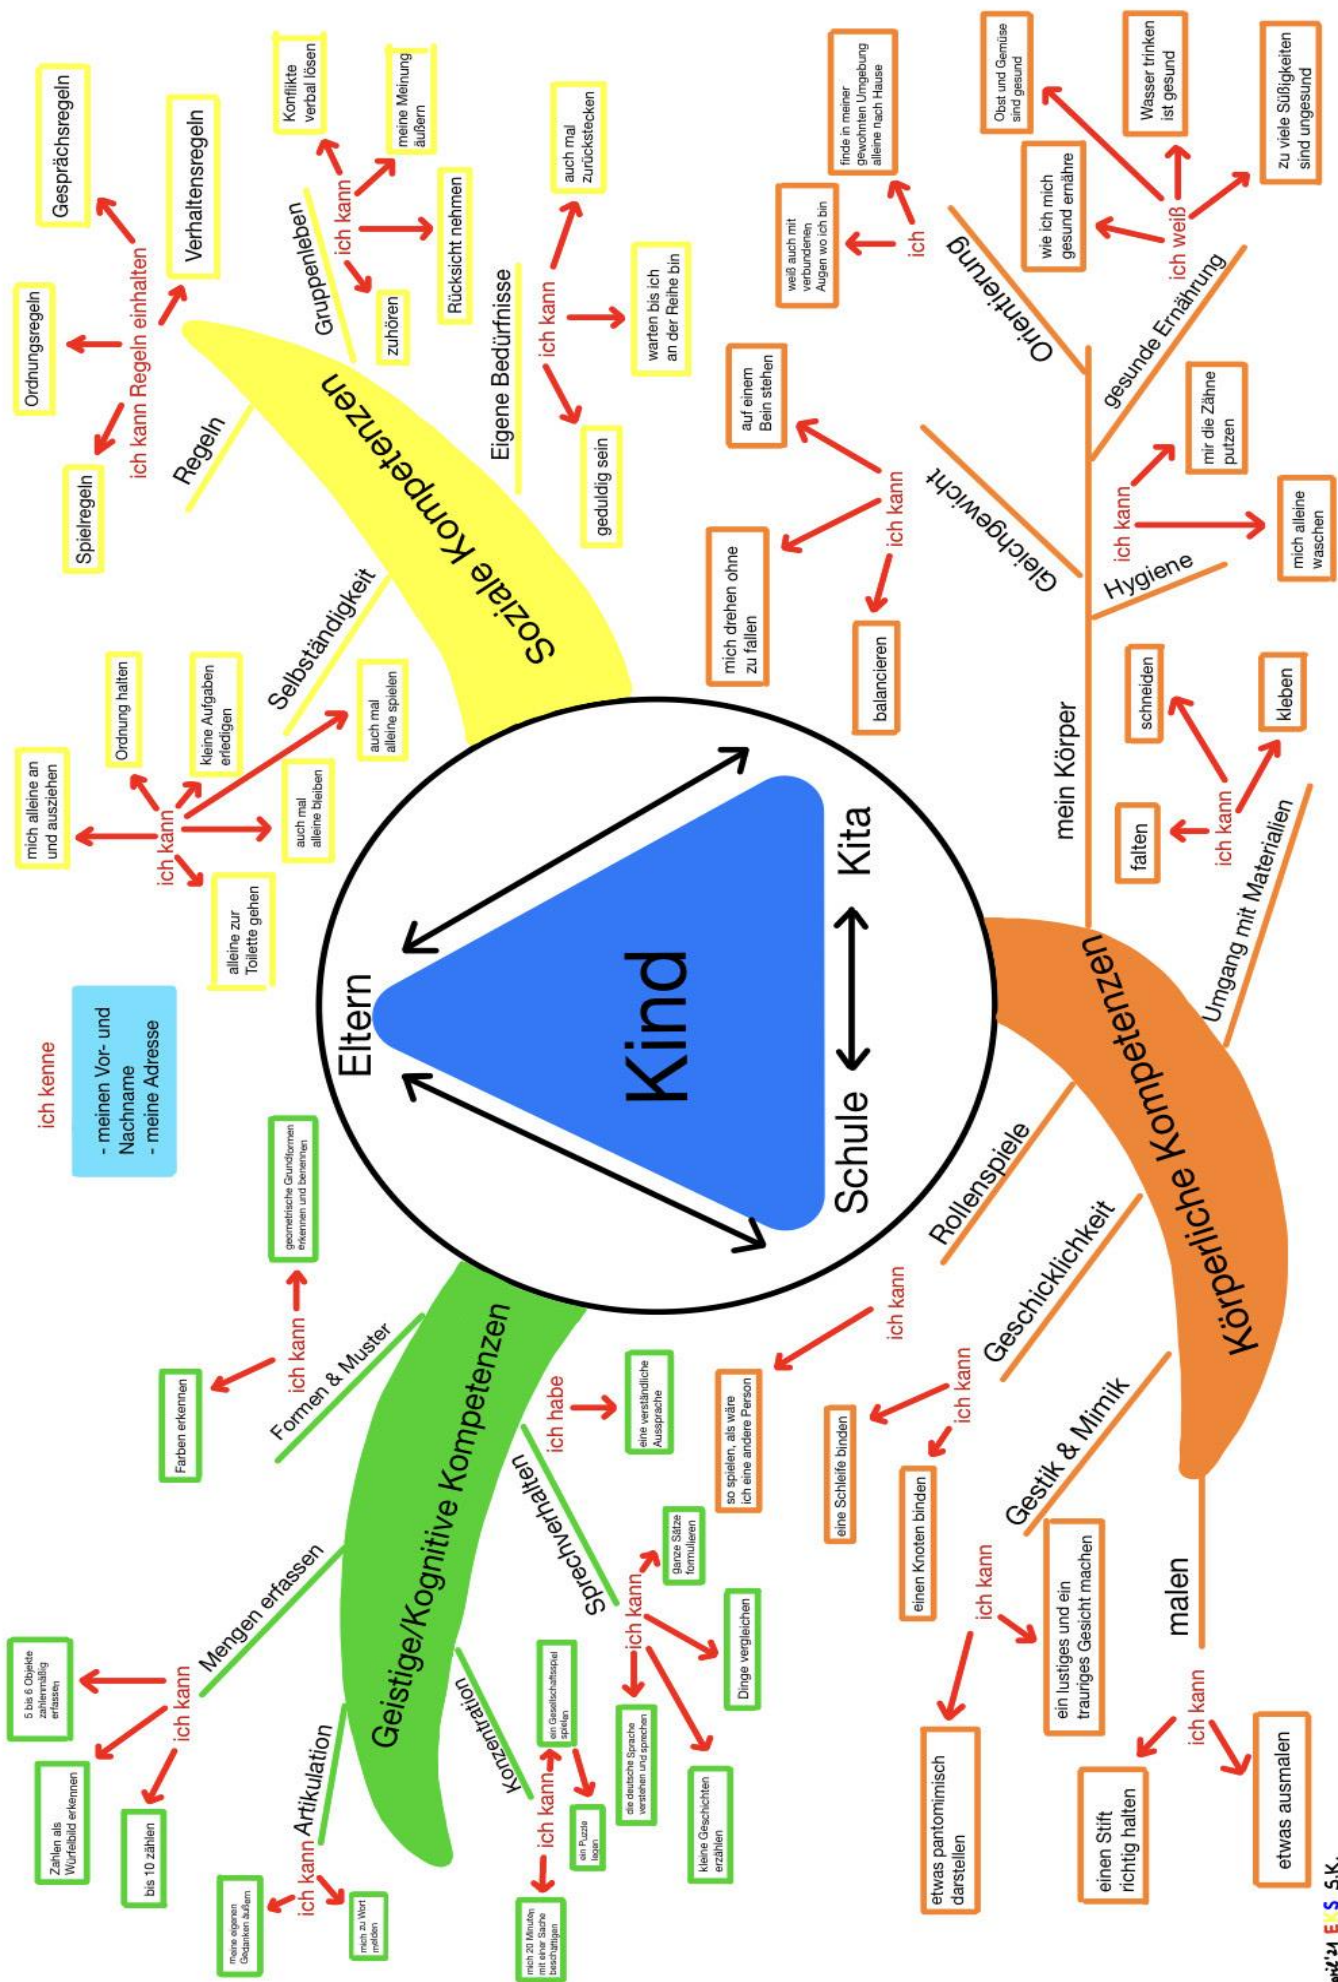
Kind

Eltern

Kita

Schule

Soziale Kompetenzen

Regeln

ich kann Regeln einhalten

Spielregeln

Ordnungsregeln

Gesprächsregeln

Verhaltensregeln

Gruppenleben

ich kann

zuhören

Rücksicht nehmen

meine Meinung äußern

Konflikte verbal lösen

Eigene Bedürfnisse

ich kann

geduldig sein

warten bis ich an der Reihe bin

auch mal zurückstecken

Selbständigkeit

ich kann

alleine zur Toilette gehen

mich alleine an und ausziehen

Ordnung halten

kleine Aufgaben erledigen

auch mal alleine bleiben

auch mal alleine spielen

ich kenne

- meinen Vor- und Nachname
- meine Adresse

Körperliche Kompetenzen

mein Körper

Orientierung

ich

weiß auch mit verbundenen Augen wo ich bin

finde in meiner gewohnten Umgebung alleine nach Hause

gesunde Ernährung

ich weiß

wie ich mich gesund ernähre

Obst und Gemüse sind gesund

Wasser trinken ist gesund

zu viele Süßigkeiten sind ungesund

Gleichgewicht

ich kann

auf einem Bein stehen

mich drehen ohne zu fallen

balancieren

Hygiene

ich kann

mir die Zähne putzen

mich alleine waschen

Umgang mit Materialien

ich kann

falten

schneiden

kleben

Rollenspiele

ich kann

so spielen, als wäre ich eine andere Person

Geschicklichkeit

ich kann

eine Schleife binden

einen Knoten binden

Gestik & Mimik

ich kann

etwas pantomimisch darstellen

ein lustiges und ein trauriges Gesicht machen

malen

ich kann

einen Stift richtig halten

etwas ausmalen

Geistige/Kognitive Kompetenzen

Formen & Muster

ich kann

Farben erkennen

geometrische Grundformen erkennen und benennen

Mengen erfassen

ich kann

5 bis 6 Objekte zahlenmäßig erfassen

Zahlen als Würfelbild erkennen

bis 10 zählen

Artikulation

ich kann

meine eigenen Gedanken äußern

mich zu Wort melden

Konzentration

ich kann

mich 20 Minuten mit einer Sache beschäftigen

ein Gesellschaftsspiel spielen

ein Puzzle legen

Sprechverhalten

ich habe

eine verständliche Aussprache

ich kann

ganze Sätze formulieren

Dinge vergleichen

die deutsche Sprache verstehen und sprechen

kleine Geschichten erzählen

S.K.